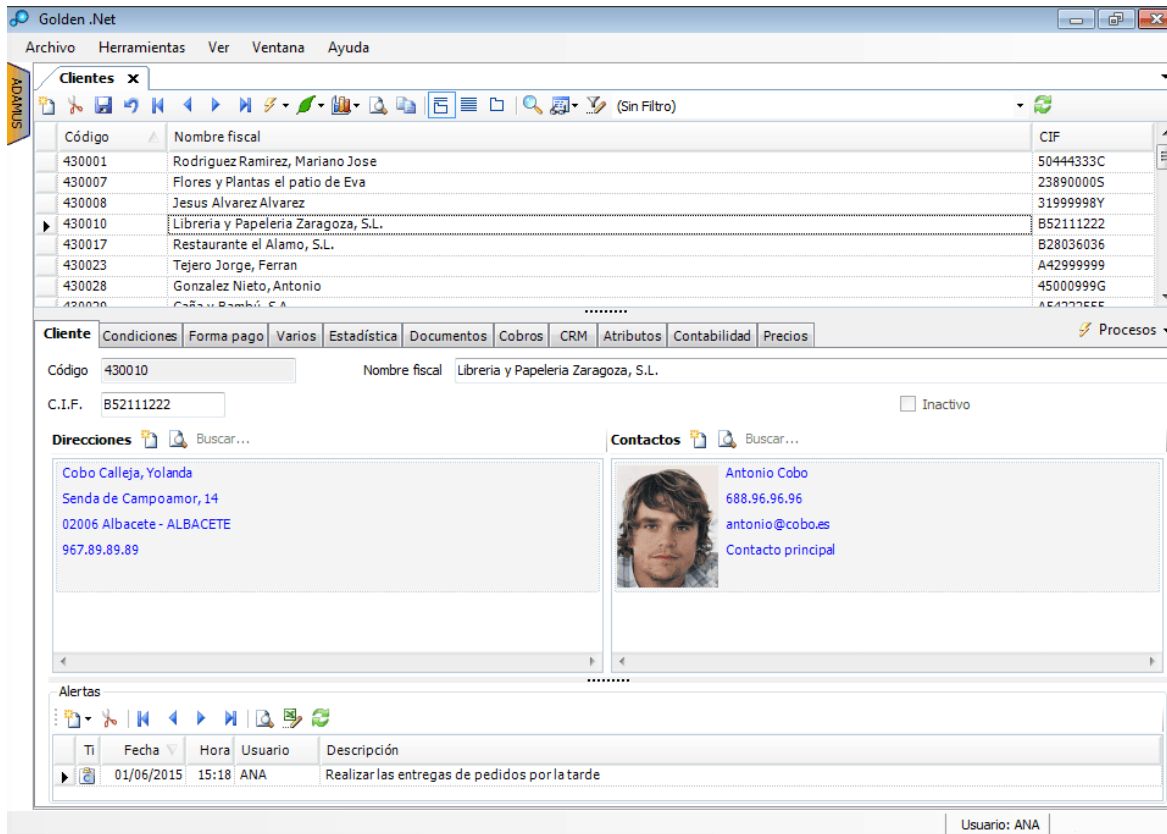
Golden .Net

Archivo Herramientas Ver Ventana Ayuda

ADAMUS

Clientes ✕

(Sin Filtro)

| Código | Nombre fiscal | CIF |
|---|---|---|
| 430001 | Rodriguez Ramirez, Mariano Jose | 50444333C |
| 430007 | Flores y Plantas el patio de Eva | 23890000S |
| 430008 | Jesus Alvarez Alvarez | 31999998Y |
| 430010 | Libreria y Papeleria Zaragoza, S.L. | B52111222 |
| 430017 | Restaurante el Alamo, S.L. | B28036036 |
| 430023 | Tejero Jorge, Ferran | A42999999 |
| 430028 | Gonzalez Nieto, Antonio | 45000999G |
| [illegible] | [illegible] | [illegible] |

Cliente | Condiciones | Forma pago | Varios | Estadística | Documentos | Cobros | CRM | Atributos | Contabilidad | Precios

Procesos

Código 430010

Nombre fiscal Libreria y Papeleria Zaragoza, S.L.

C.I.F. B52111222

Inactivo

Direcciones Buscar...

Cobo Calleja, Yolanda
Senda de Campoamor, 14
02006 Albacete - ALBACETE
967.89.89.89

Contactos Buscar...

Antonio Cobo
688.96.96.96
antonio@cobo.es
Contacto principal

Alertas

| Ti | Fecha | Hora | Usuario | Descripción |
|---|---|---|---|---|
| | 01/06/2015 | 15:18 | ANA | Realizar las entregas de pedidos por la tarde |

Usuario: ANA